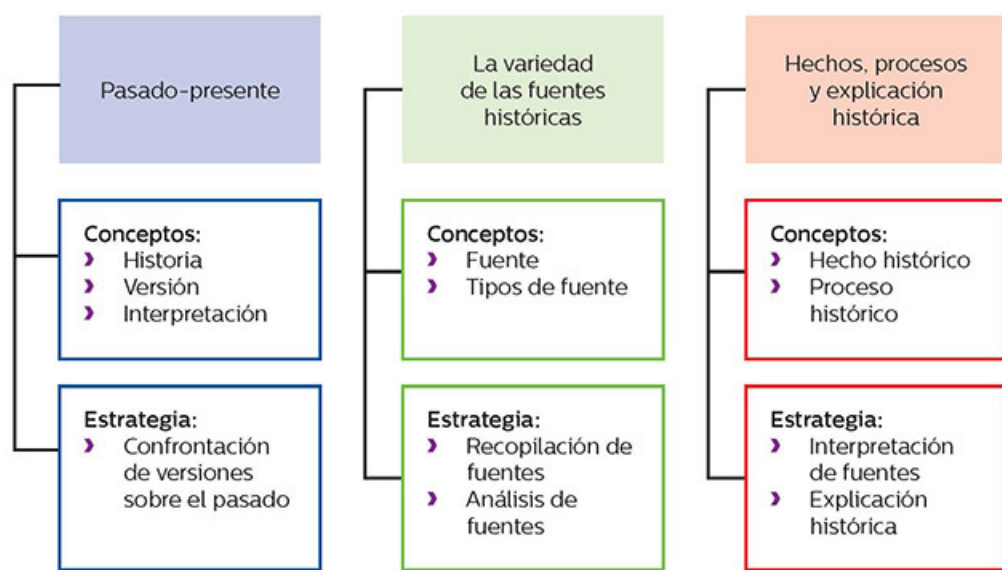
Pasado-presente

Conceptos:
› Historia
› Versión
› Interpretación

Estrategia:
› Confrontación de versiones sobre el pasado

La variedad de las fuentes históricas

Conceptos:
› Fuente
› Tipos de fuente

Estrategia:
› Recopilación de fuentes
› Análisis de fuentes

Hechos, procesos y explicación histórica

Conceptos:
› Hecho histórico
› Proceso histórico

Estrategia:
› Interpretación de fuentes
› Explicación histórica